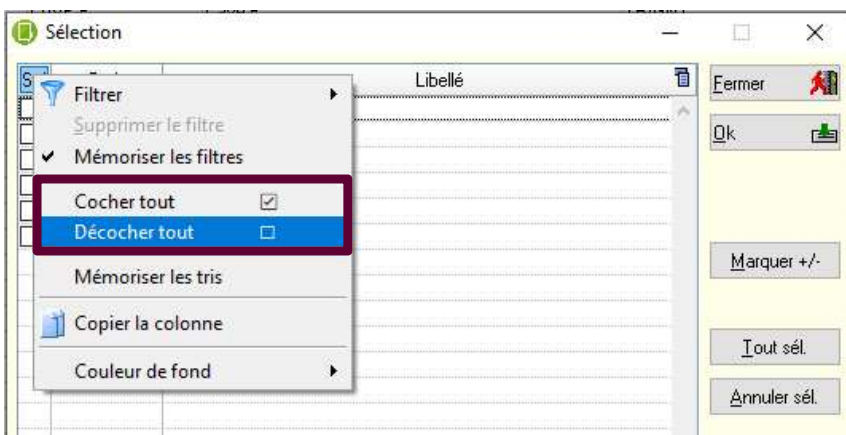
Sélection

S

Libellé

Filtrer

Supprimer le filtre

Mémoriser les filtres

Cocher tout

Décocher tout

Mémoriser les tris

Copier la colonne

Couleur de fond

Fermer

Ok

Marquer +/-

Tout sél.

Annuler sél.